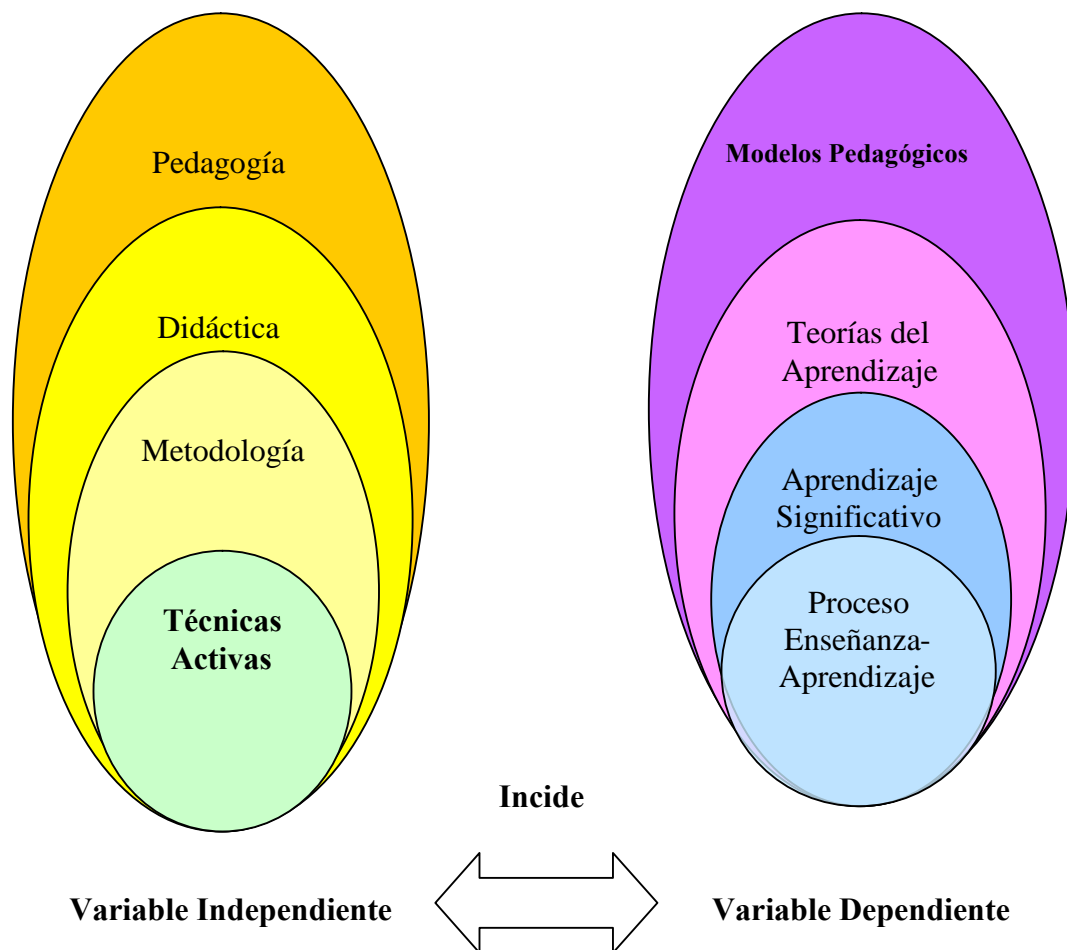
Pedagogía

Didáctica

Metodología

Técnicas Activas

Modelos Pedagógicos

Teorías del Aprendizaje

Aprendizaje Significativo

Proceso Enseñanza-Aprendizaje

Incide

Variable Independiente

Variable Dependiente